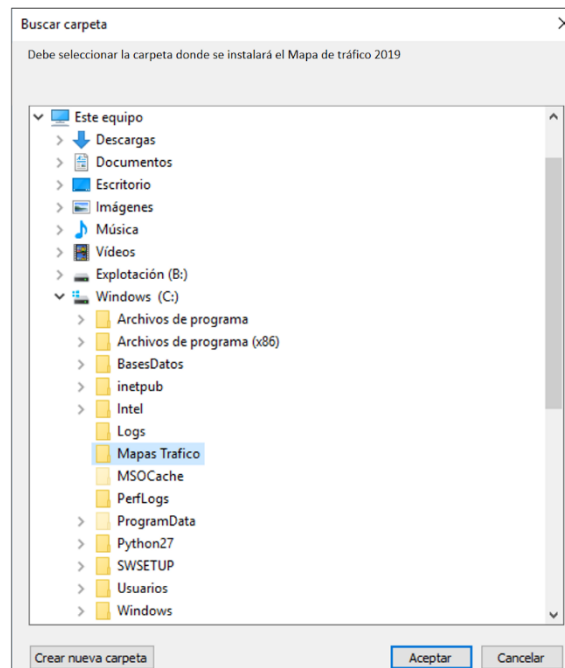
Buscar carpeta

Debe seleccionar la carpeta donde se instalará el Mapa de tráfico 2019

Este equipo
Descargas
Documentos
Escritorio
Imágenes
Música
Vídeos
Explotación (B:)
Windows (C:)
Archivos de programa
Archivos de programa (x86)
BasesDatos
inetpub
Intel
Logs
Mapas Trafico
MSOCache
PerfLogs
ProgramData
Python27
SWSETUP
Usuarios
Windows

Crear nueva carpeta
Aceptar
Cancelar